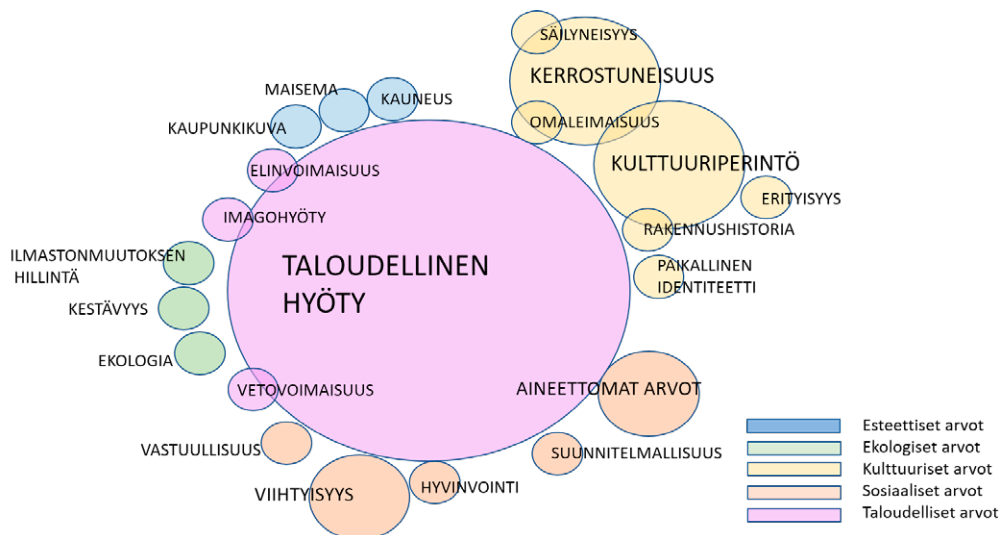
SÄILYNEISYYS
KERROSTUNEISUUS
OMALEIMAISUUS
KULTTUURIPERINTÖ
ERITYISYYS
RAKENNUSHISTORIA
PAIKALLINEN IDENTITEETTI
MAISEMA
KAUNEUS
KAUPUNKIKUVA
ELINVOIMAISUUS
IMAGOHYÖTY
ILMASTONMUUTOKSEN HILLINTÄ
KESTÄVYYS
EKOLOGIA
TALOUDELLINEN HYÖTY
VETOVOIMAISUUS
AINEETTOMAT ARVOT
SUUNNITELMALLISUUS
VASTUULLISUUS
VIIHTYISYYS
HYVINVOINTI

Esteettiset arvot
Ekologiset arvot
Kulttuuriset arvot
Sosiaaliset arvot
Taloudelliset arvot